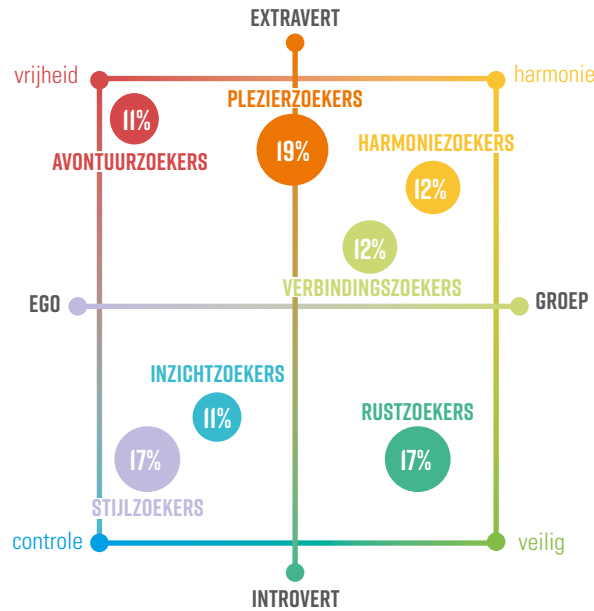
EXTRAVERT

vrijheid

harmonie

11%

AVONTUURZOEKERS

PLEZIERZOEKERS

19%

HARMONIEZOEKERS

12%

12%

VERBINDINGSZOEKERS

EGO

GROEP

INZICHTZOEKERS

11%

17%

STIJLZOEKERS

RUSTZOEKERS

17%

controle

veilig

INTROVERT